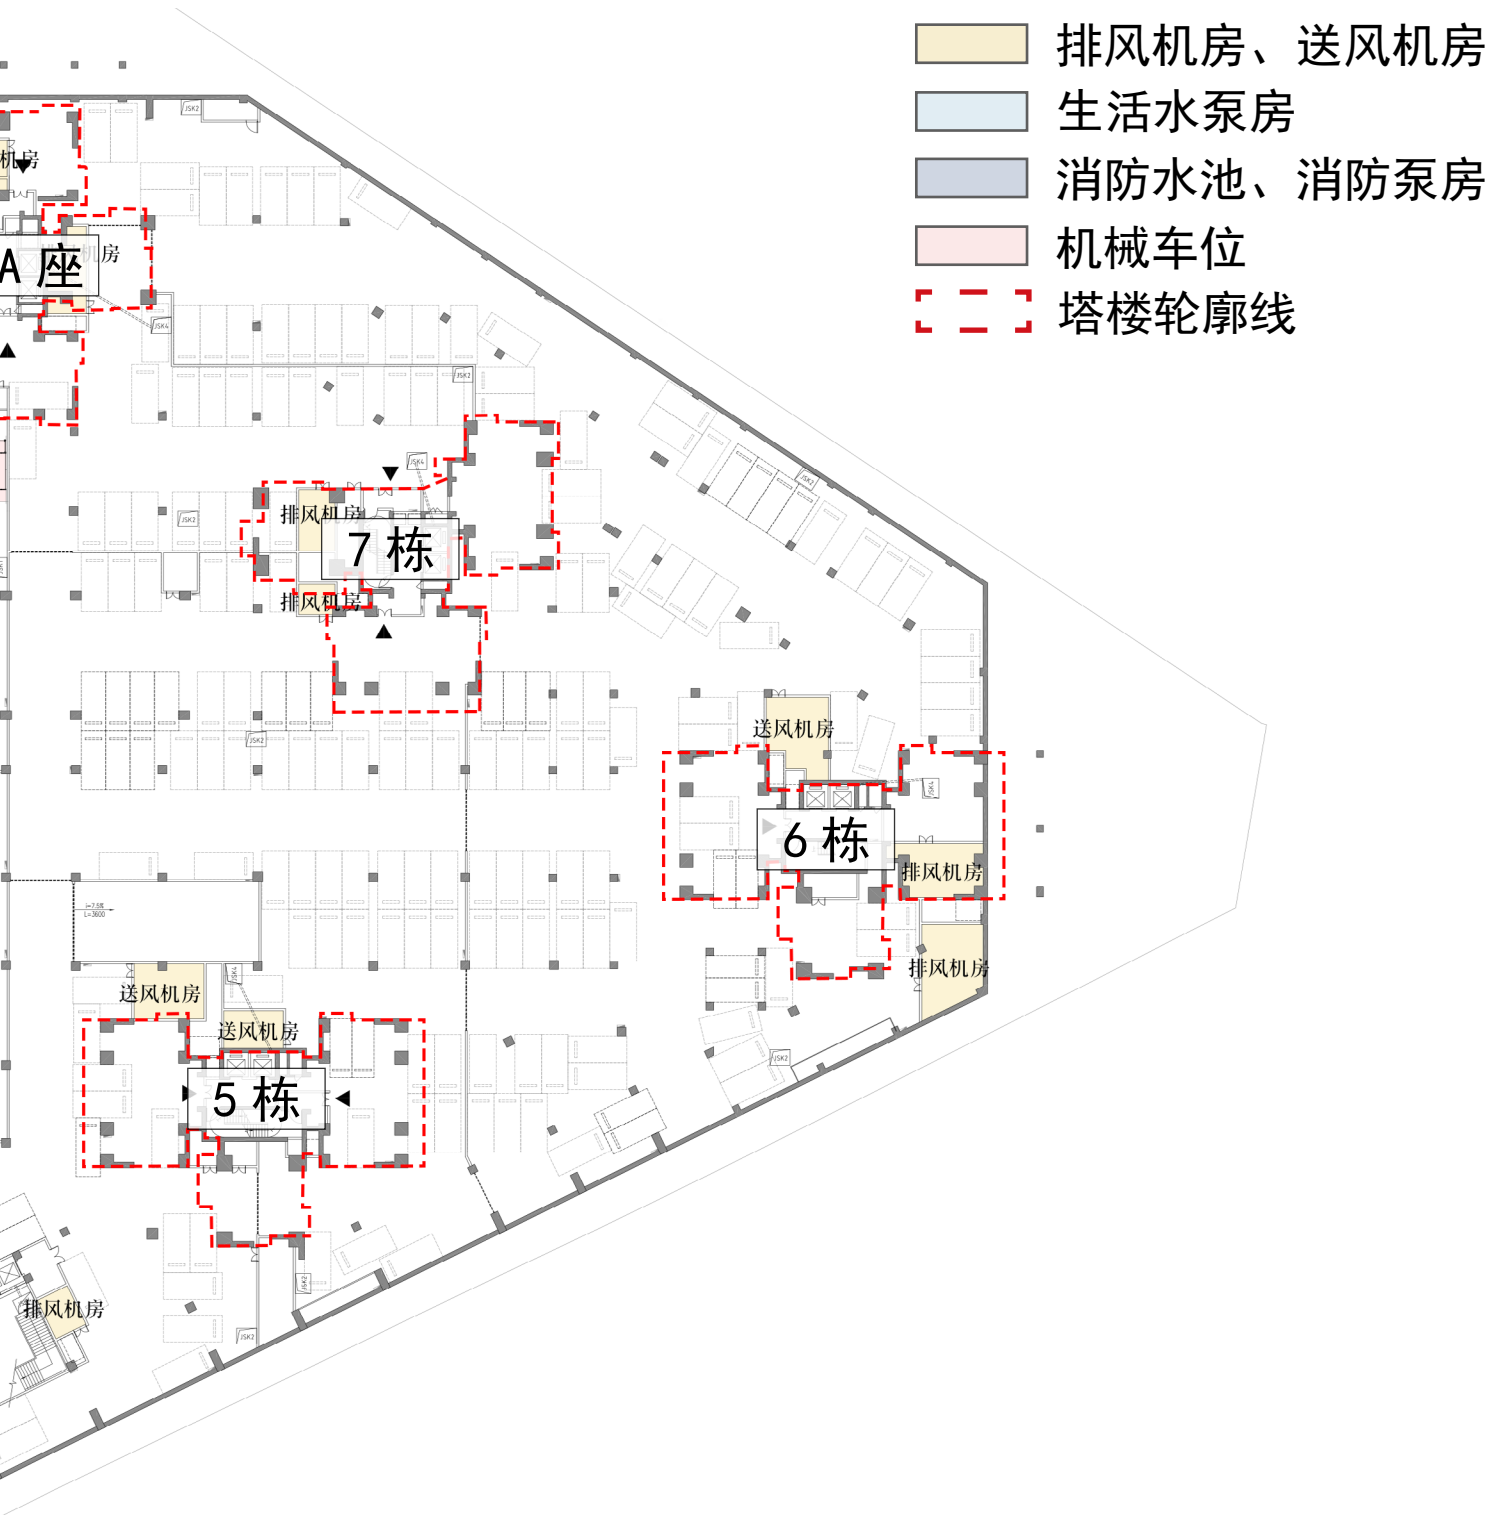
排风机房、送风机房
生活水泵房
消防水池、消防泵房
机械车位
塔楼轮廓线

机房
A 座
机房
JSK2
JSK4
JSK2
JSK4
排风机房
7 栋
排风机房
JSK2
JSK2
送风机房
6 栋
排风机房
排风机房
JSK4
JSK2
送风机房
送风机房
5 栋
JSK4
排风机房
JSK2
JSK2